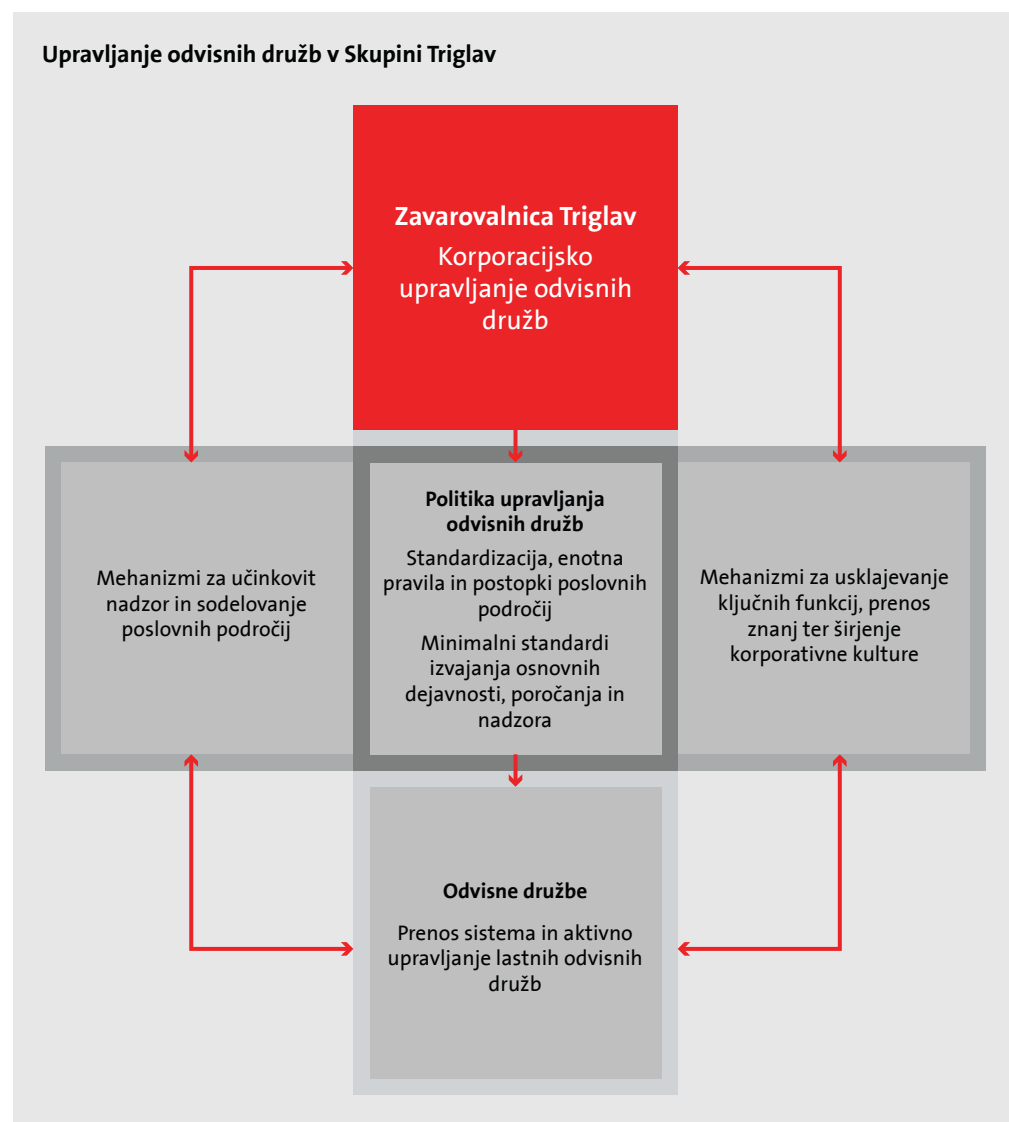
Upravljanje odvisnih družb v Skupini Triglav

Zavarovalnica Triglav
Korporacijsko upravljanje odvisnih družb

Mehanizmi za učinkovit nadzor in sodelovanje poslovnih področij

Politika upravljanja odvisnih družb
Standardizacija, enotna pravila in postopki poslovnih področij
Minimalni standardi izvajanja osnovnih dejavnosti, poročanja in nadzora

Mehanizmi za usklajevanje ključnih funkcij, prenos znanj ter širjenje korporativne kulture

Odvisne družbe
Prenos sistema in aktivno upravljanje lastnih odvisnih družb